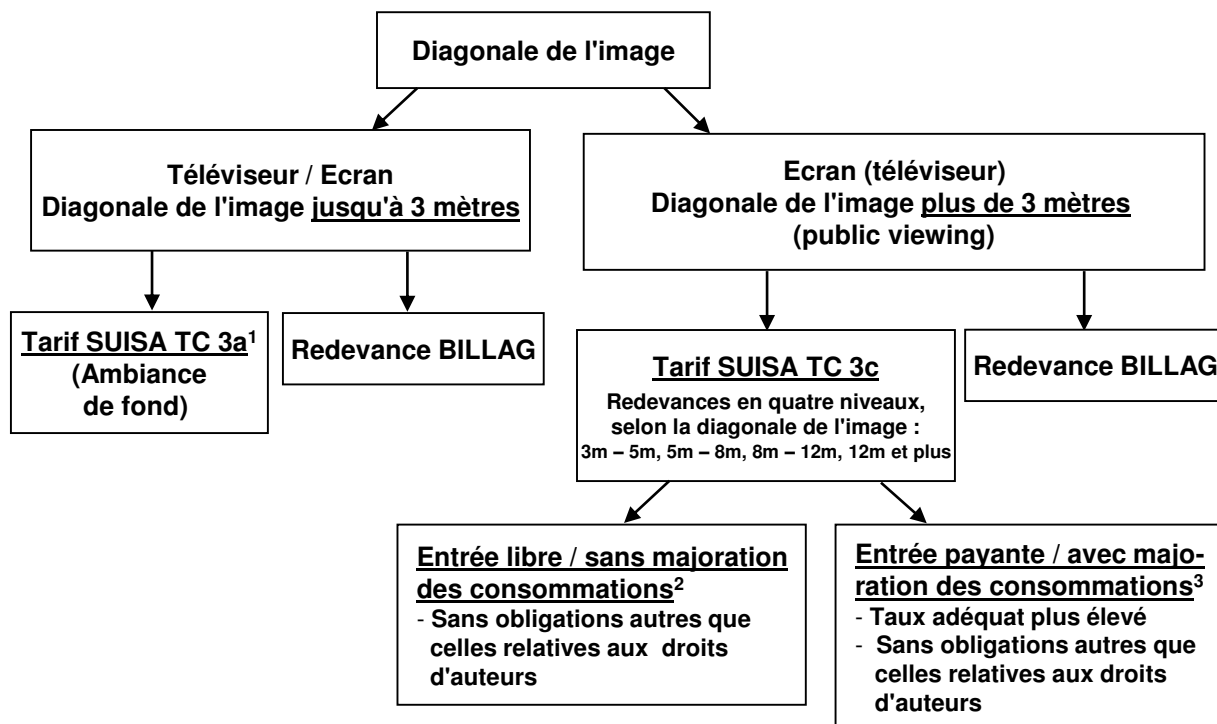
Diagonale de l'image

Téléviseur / Ecran
Diagonale de l'image jusqu'à 3 mètres

Ecran (téléviseur)
Diagonale de l'image plus de 3 mètres
(public viewing)

Tarif SUISA TC 3a$^1$
(Ambiance de fond)

Redevance BILLAG

Tarif SUISA TC 3c
Redevances en quatre niveaux, selon la diagonale de l'image :
3m – 5m, 5m – 8m, 8m – 12m, 12m et plus

Redevance BILLAG

Entrée libre / sans majoration des consommations$^2$
- Sans obligations autres que celles relatives aux droits d'auteurs

Entrée payante / avec majoration des consommations$^3$
- Taux adéquat plus élevé
- Sans obligations autres que celles relatives aux droits d'auteurs